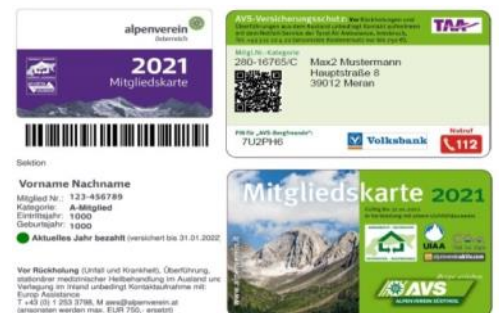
alpenverein
Österreich

2021
Mitgliedskarte

Sektion

Vorname Nachname
Mitglied Nr.: 123-456789
Kategorie: A-Mitglied
Eintrittsjahr: 1000
Geburtsjahr: 1000
Aktuelles Jahr bezahlt (versichert bis 31.01.2022)

Vor Rückholung (Unfall und Krankheit), Überführung, stationärer medizinischer Heilbehandlung im Ausland und Verlegung im Inland unbedingt Kontaktaufnahme mit: Europ Assistance
T +43 (0) 1 253 3798, M aws@alpenverein.at
(ansonsten werden max. EUR 750,- ersetzt)

AVS-Versicherungsschutz: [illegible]

TAA

Mitgl.-Nr. - Kategorie
280-16765/C
Max2 Mustermann
Hauptstraße 8
39012 Meran

PIN für „AVS-Bergfreunde":
7U2PH6

Volksbank

Notruf
112

Mitgliedskarte 2021

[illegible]

UIAA

AVS
ALPENVEREIN SÜDTIROL